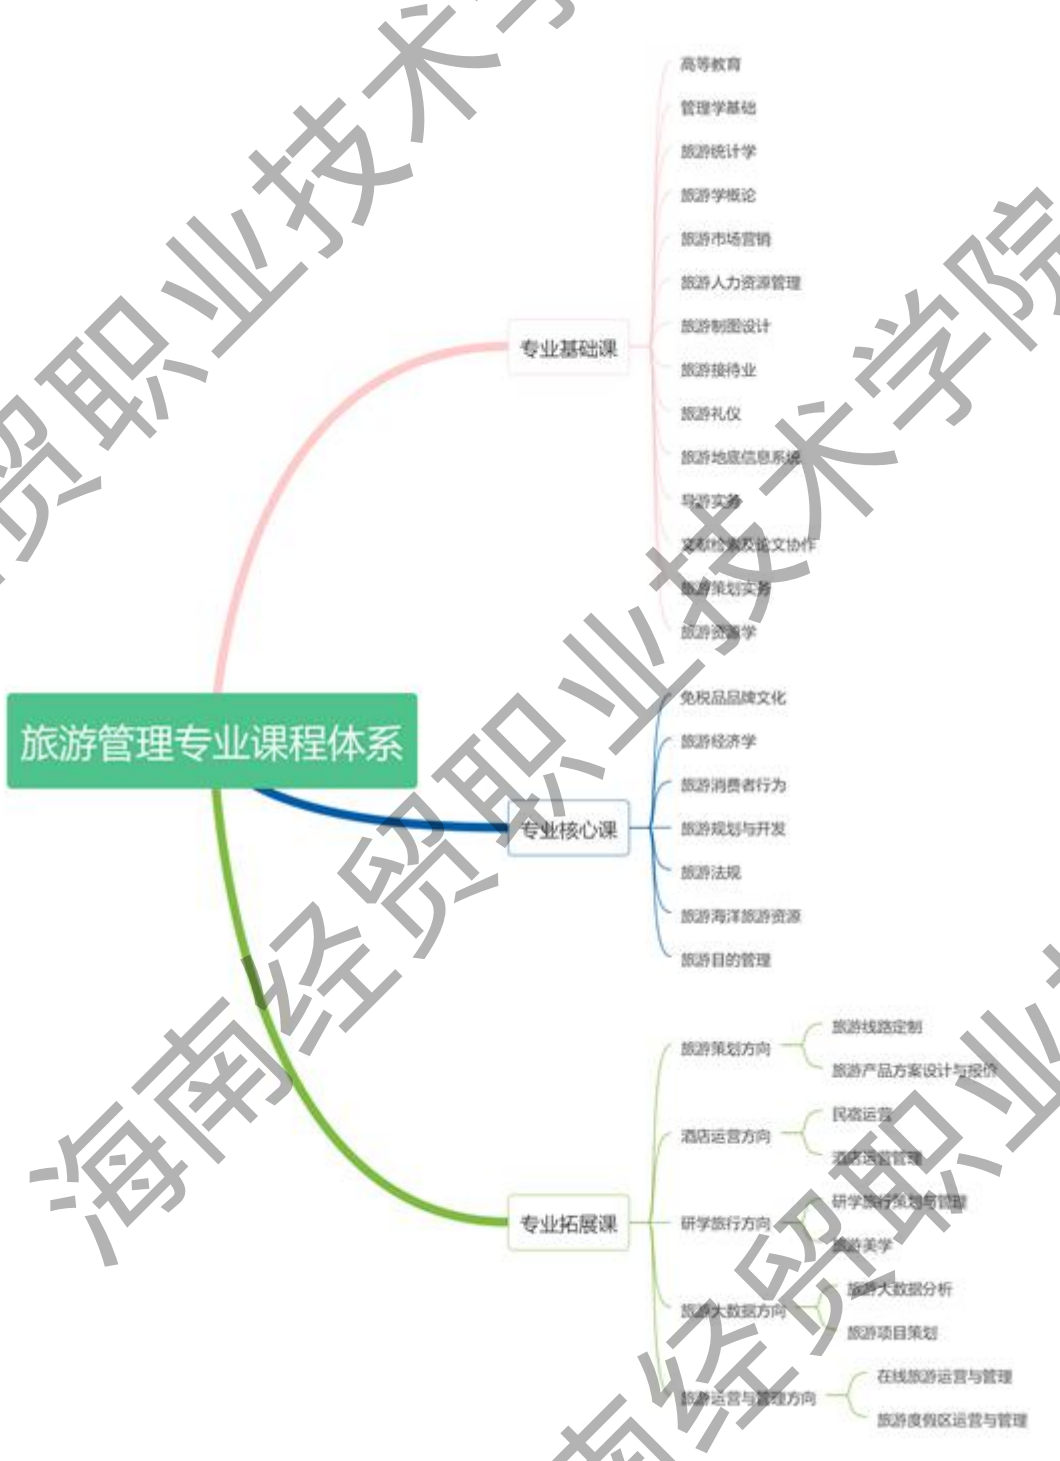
旅游管理专业课程体系

专业基础课
高等教育
管理学基础
旅游统计学
旅游学概论
旅游市场营销
旅游人力资源管理
旅游制图设计
旅游接待业
旅游礼仪
旅游地理信息系统
导游实务
文献检索及论文协作
旅游策划实务
旅游资源学

专业核心课
免税品品牌文化
旅游经济学
旅游消费者行为
旅游规划与开发
旅游法规
旅游海洋旅游资源
旅游目的管理

专业拓展课
旅游策划方向
旅游线路定制
旅游产品方案设计与报价
酒店运营方向
民宿运营
酒店运营管理
研学旅行方向
研学旅行策划与管理
旅游美学
旅游大数据方向
旅游大数据分析
旅游项目策划
旅游运营与管理方向
在线旅游运营与管理
旅游度假区运营与管理

海南经贸职业技术学院
海南经贸职业技术学院
海南经贸职业技术学院